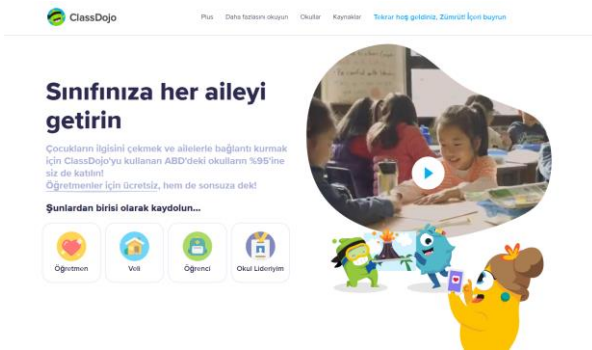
ClassDojo

Plus Daha fazlasını okuyun Okullar Kaynaklar Tekrar hoş geldiniz, Zümrüt! İçeri buyrun

Sınıfınıza her aileyi getirin

Çocukların ilgisini çekmek ve ailelerle bağlantı kurmak için ClassDojo'yu kullanan ABD'deki okulların %95'ine siz de katılın!
Öğretmenler için ücretsiz, hem de sonsuza dek!

Şunlardan birisi olarak kaydolun...

Öğretmen
Veli
Öğrenci
Okul Liderliyim